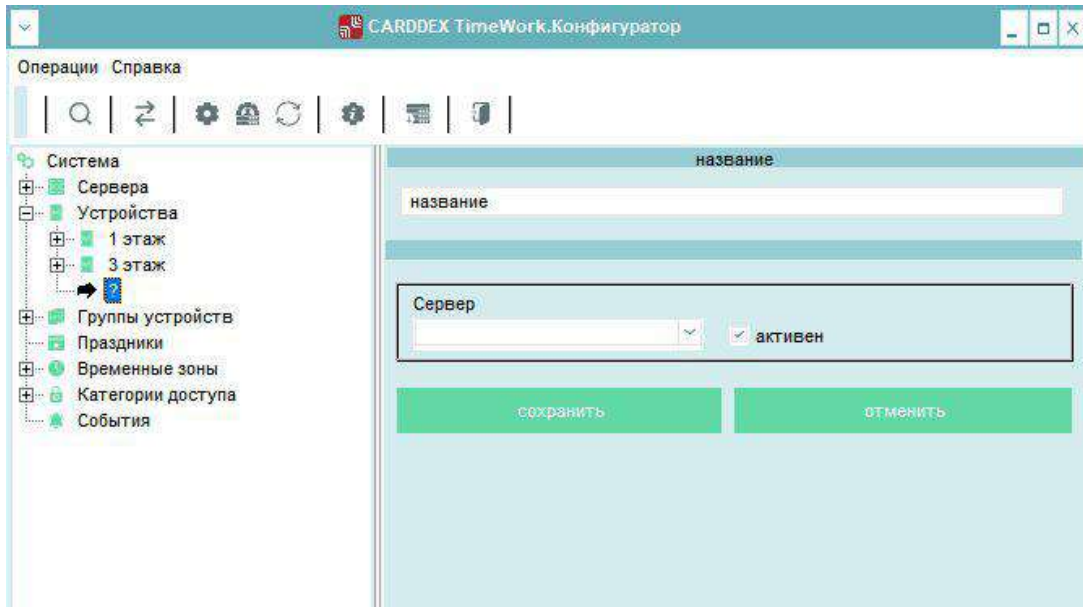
CARDDEX TimeWork.Конфигуратор

Операции Справка

Система
Сервера
Устройства
1 этаж
3 этаж
?
Группы устройств
Праздники
Временные зоны
Категории доступа
События

название

название

Сервер

активен

сохранить

отменить